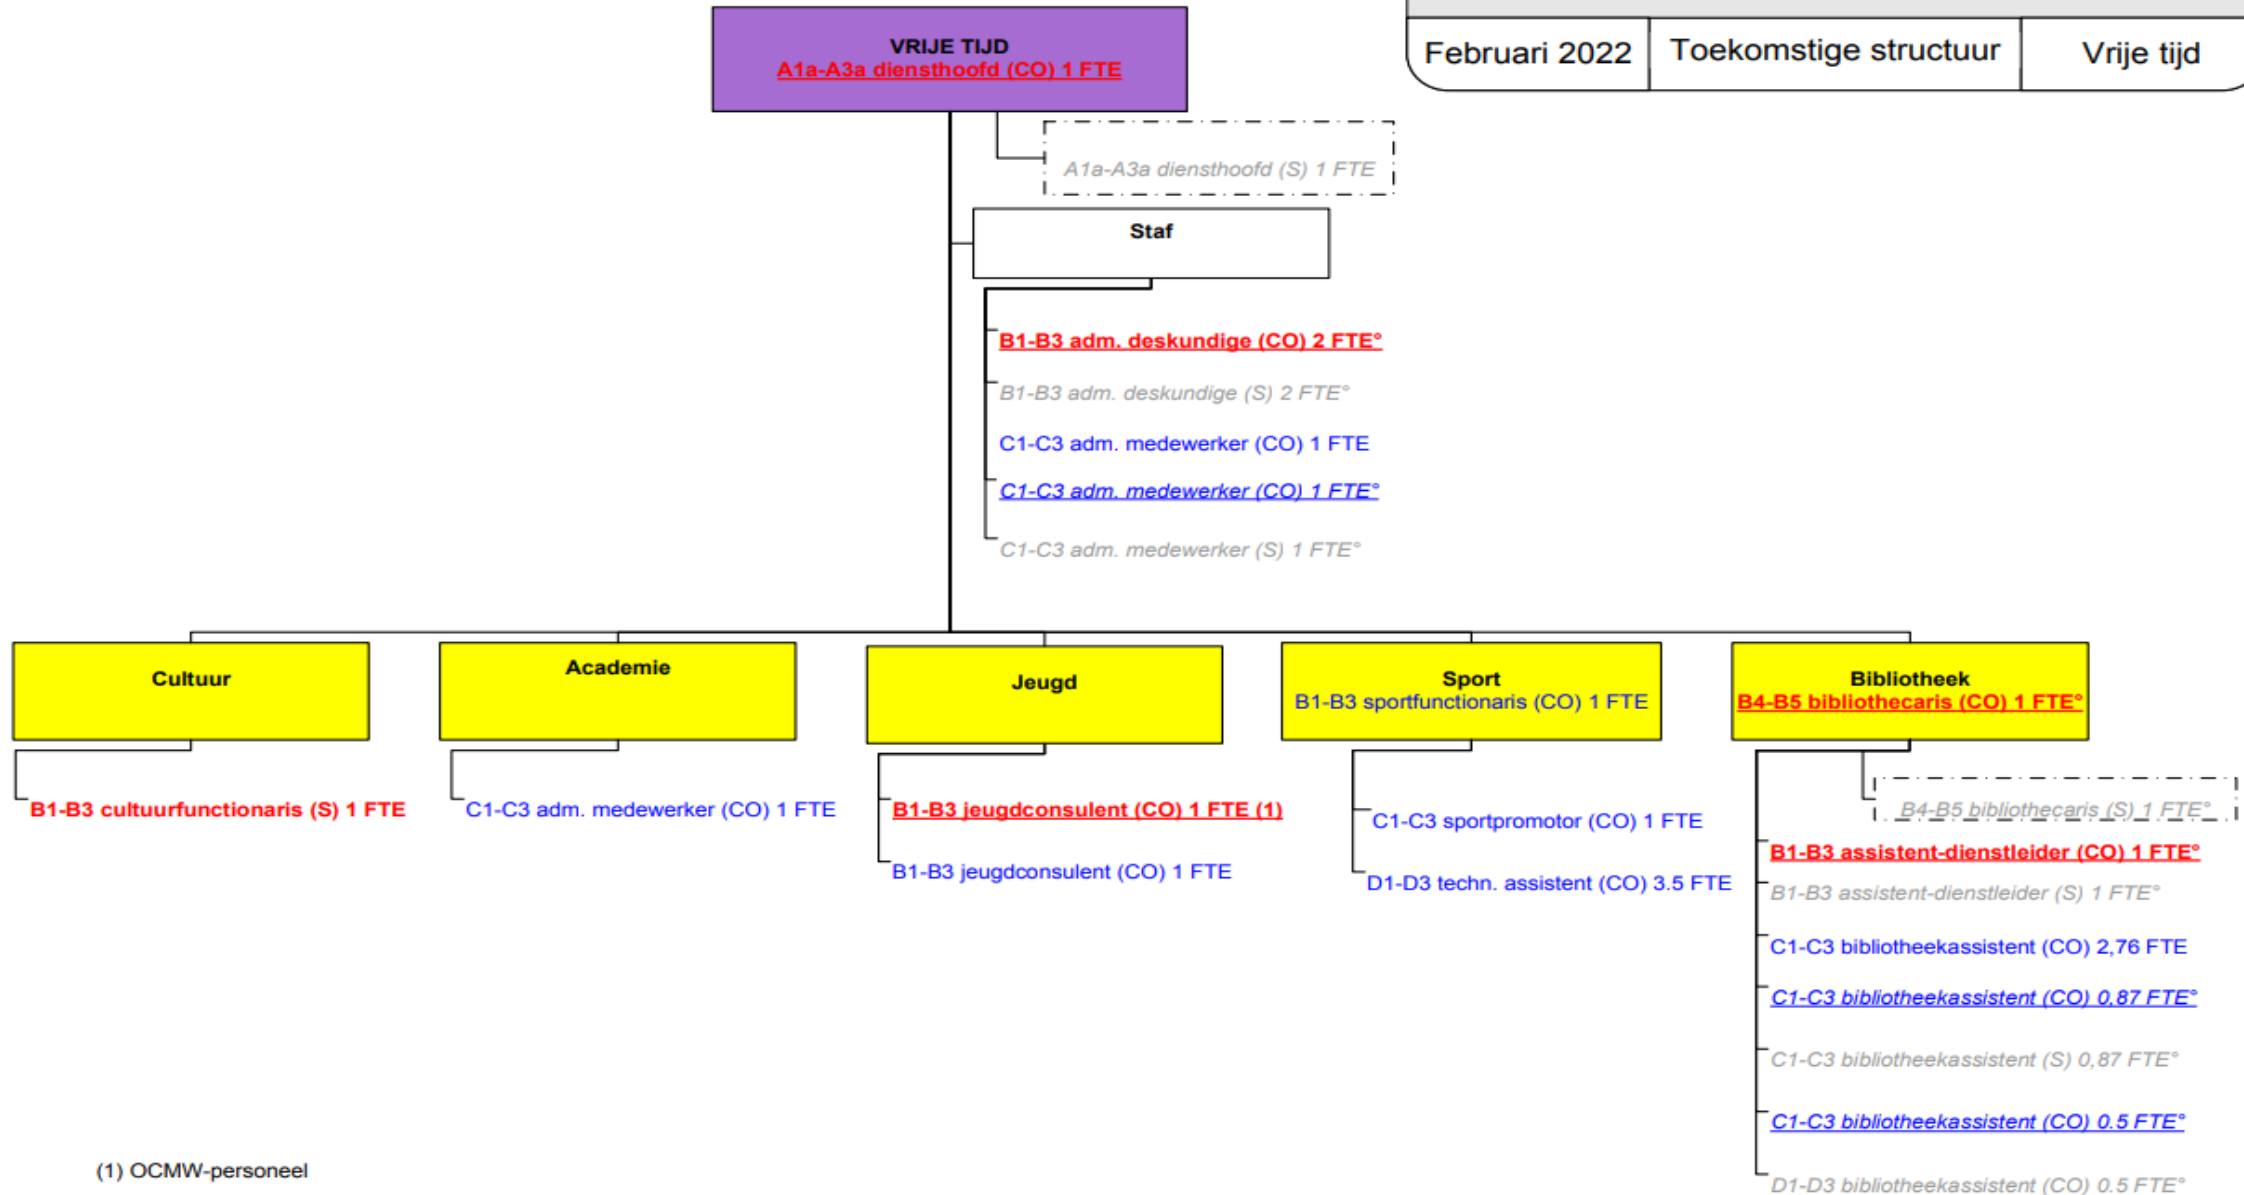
Februari 2022 | Toekomstige structuur | Vrije tijd

VRIJE TIJD
A1a-A3a diensthoofd (CO) 1 FTE

A1a-A3a diensthoofd (S) 1 FTE

Staf

B1-B3 adm. deskundige (CO) 2 FTE°
B1-B3 adm. deskundige (S) 2 FTE°
C1-C3 adm. medewerker (CO) 1 FTE
C1-C3 adm. medewerker (CO) 1 FTE°
C1-C3 adm. medewerker (S) 1 FTE°

Cultuur
B1-B3 cultuurfunctionaris (S) 1 FTE

Academie
C1-C3 adm. medewerker (CO) 1 FTE

Jeugd
B1-B3 jeugdconsulent (CO) 1 FTE (1)
B1-B3 jeugdconsulent (CO) 1 FTE

Sport
B1-B3 sportfunctionaris (CO) 1 FTE
C1-C3 sportpromotor (CO) 1 FTE
D1-D3 techn. assistent (CO) 3.5 FTE

Bibliotheek
B4-B5 bibliothecaris (CO) 1 FTE°
B4-B5 bibliothecaris (S) 1 FTE°
B1-B3 assistent-dienstleider (CO) 1 FTE°
B1-B3 assistent-dienstleider (S) 1 FTE°
C1-C3 bibliotheekassistent (CO) 2,76 FTE
C1-C3 bibliotheekassistent (CO) 0.87 FTE°
C1-C3 bibliotheekassistent (S) 0,87 FTE°
C1-C3 bibliotheekassistent (CO) 0.5 FTE°
D1-D3 bibliotheekassistent (CO) 0.5 FTE°

(1) OCMW-personeel